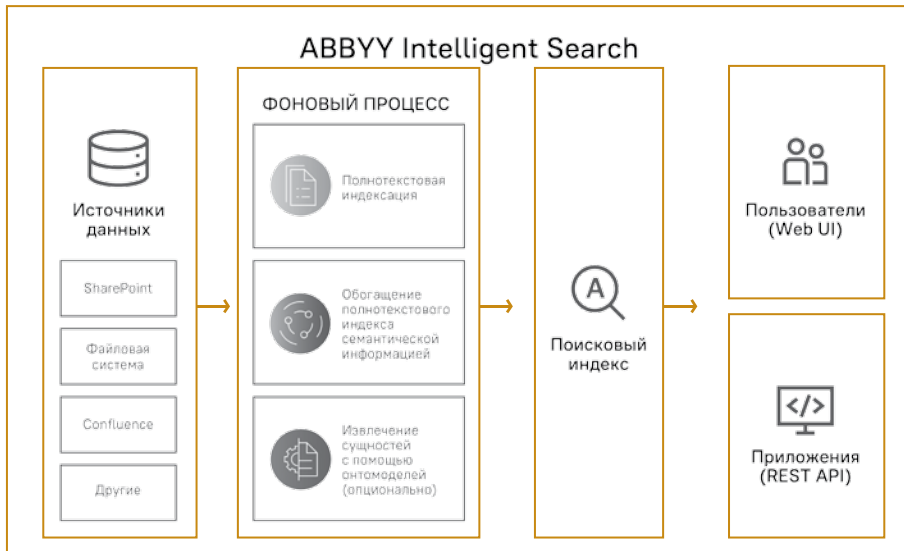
ABBYY Intelligent Search

Источники данных

SharePoint

Файловая система

Confluence

Другие

ФОНОВЫЙ ПРОЦЕСС

Полнотекстовая индексация

Обогащение полнотекстового индекса семантической информацией

Извлечение сущностей с помощью онтомоделей (опционально)

Поисковый индекс

Пользователи (Web UI)

Приложения (REST API)